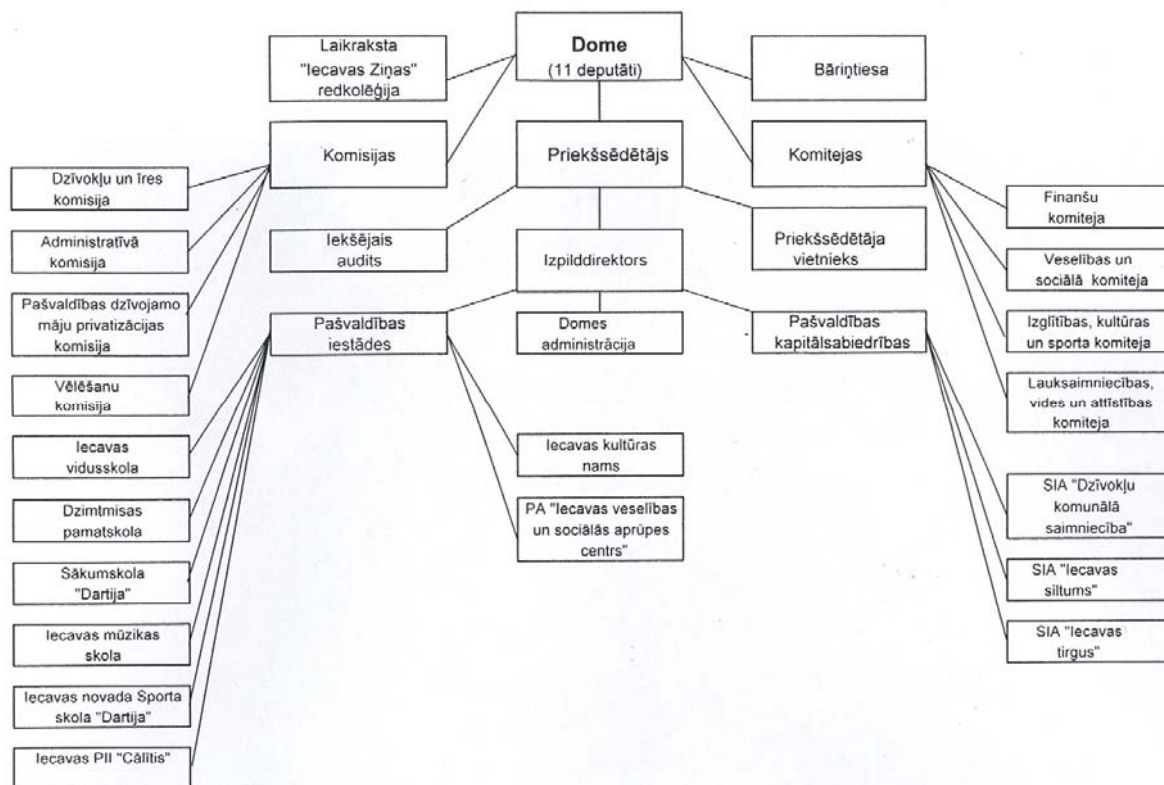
Dome
(11 deputāti)

Laikraksta "Iecavas Ziņas" redkolēģija

Bāriņtiesa

Komisijas

Priekšsēdētājs

Komitejas

Dzīvokļu un īres komisija

Administratīvā komisija

Pašvaldības dzīvojamo māju privatizācijas komisija

Vēlēšanu komisija

Iekšējais audits

Izpilddirektors

Priekšsēdētāja vietnieks

Finanšu komiteja

Veselības un sociālā komiteja

Izglītības, kultūras un sporta komiteja

Lauksaimniecības, vides un attīstības komiteja

Pašvaldības iestādes

Domes administrācija

Pašvaldības kapitālsabiedrības

Iecavas vidusskola

Dzimtmisas pamatskola

Sākumskola "Dartija"

Iecavas mūzikas skola

Iecavas novada Sporta skola "Dartija"

Iecavas PII "Cālītis"

Iecavas kultūras nams

PA "Iecavas veselības un sociālās aprūpes centrs"

SIA "Dzīvokļu komunālā saimniecība"

SIA "Iecavas siltums"

SIA "Iecavas tirgus"